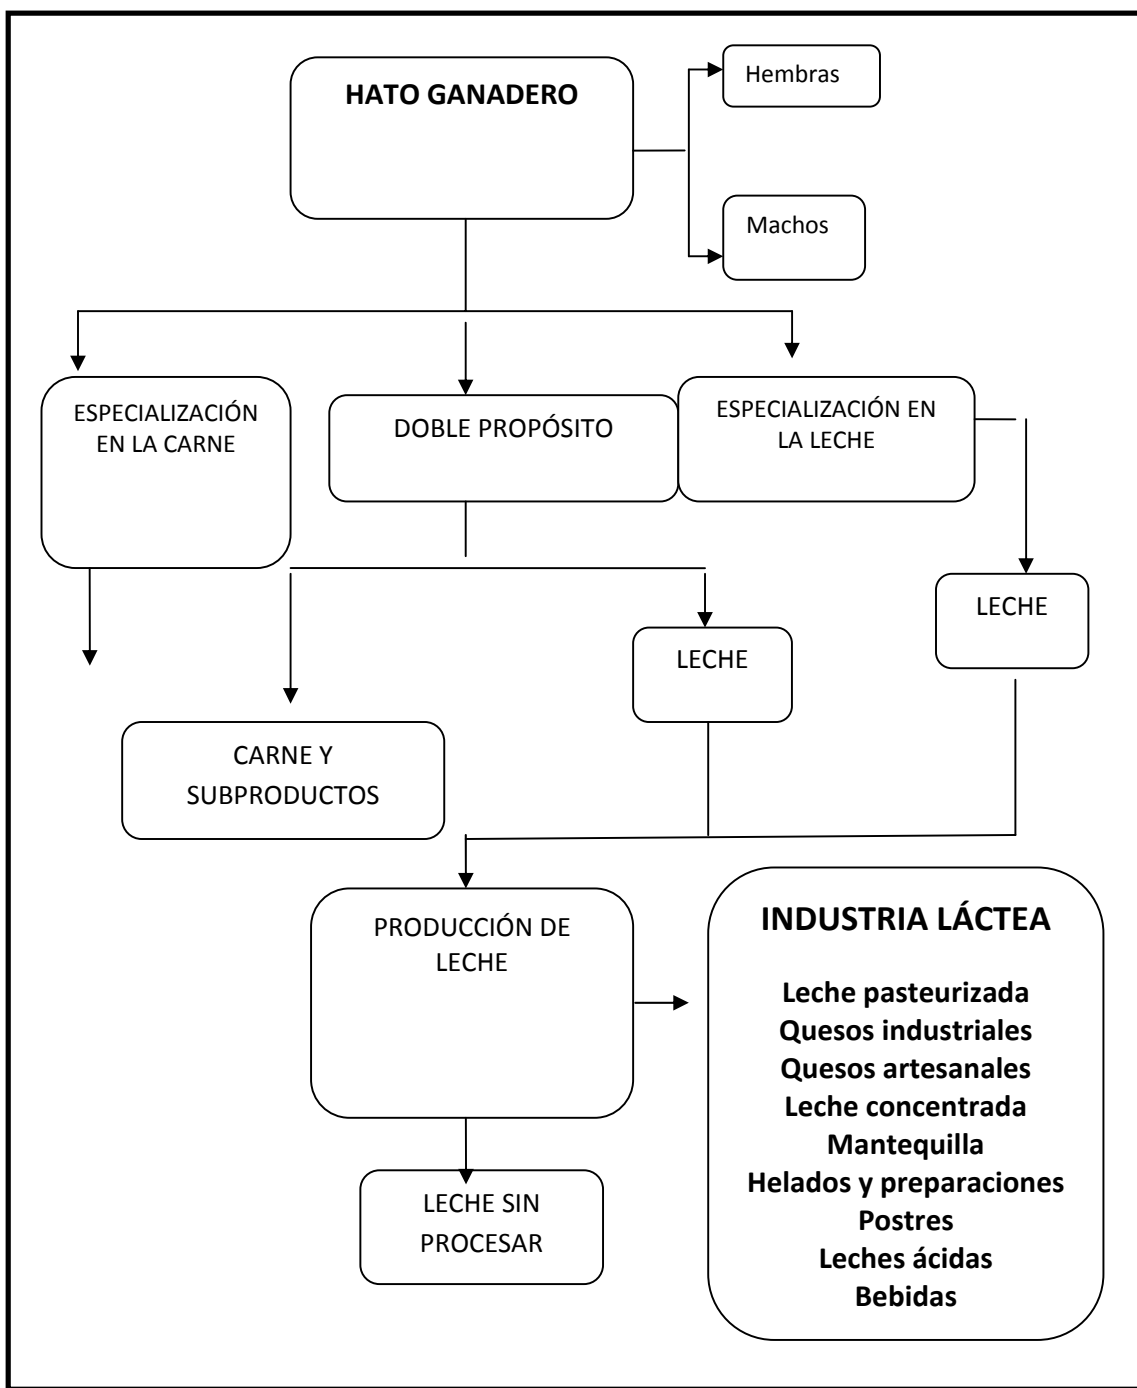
HATO GANADERO

Hembras

Machos

ESPECIALIZACIÓN EN LA CARNE

DOBLE PROPÓSITO

ESPECIALIZACIÓN EN LA LECHE

LECHE

LECHE

CARNE Y SUBPRODUCTOS

PRODUCCIÓN DE LECHE

INDUSTRIA LÁCTEA

Leche pasteurizada
Quesos industriales
Quesos artesanales
Leche concentrada
Mantequilla
Helados y preparaciones
Postres
Leches ácidas
Bebidas

LECHE SIN PROCESAR